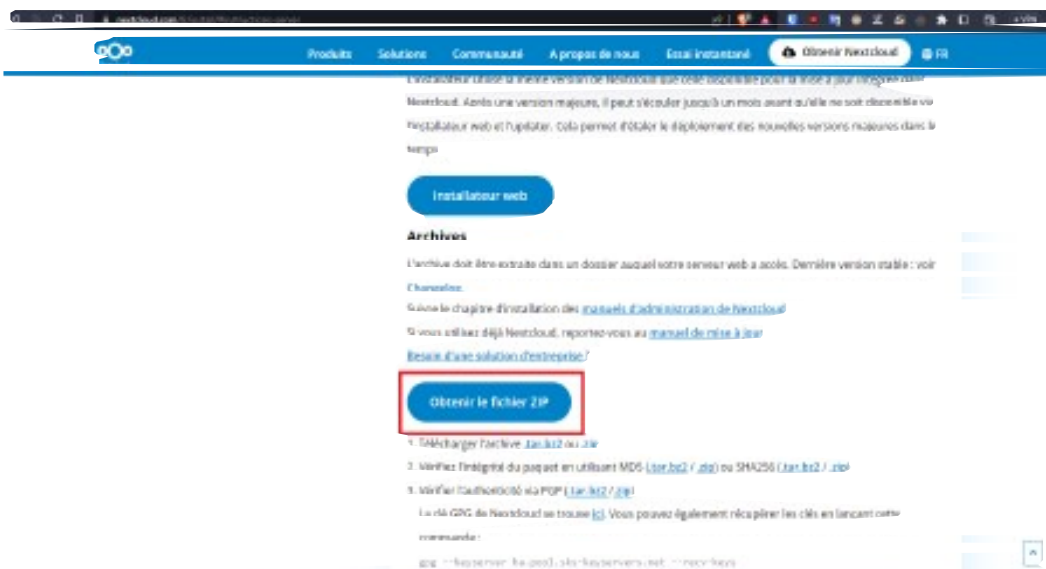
Produits Solutions Communauté A propos de nous Essai instantané Obtenir Nextcloud FR

L'installateur utilise la même version de Nextcloud que celle disponible pour la mise à jour intégrée dans Nextcloud. Après une version majeure, il peut s'écouler jusqu'à un mois avant qu'elle ne soit disponible via l'installateur web et l'updater. Cela permet d'étaler le déploiement des nouvelles versions majeures dans le temps.

Installateur web

Archives

L'archive doit être extraite dans un dossier auquel votre serveur web a accès. Dernière version stable : voir Changelog.

Suivre le chapitre d'installation des manuels d'administration de Nextcloud

Si vous utilisez déjà Nextcloud, reportez-vous au manuel de mise à jour

Besoin d'une solution d'entreprise ?

Obtenir le fichier ZIP

1. Télécharger l'archive .tar.bz2 ou .zip
2. Vérifiez l'intégrité du paquet en utilisant MD5 (.tar.bz2 / .zip) ou SHA256 (.tar.bz2 / .zip)
3. Vérifier l'authenticité via PGP (.tar.bz2 / .zip)

La clé GPG de Nextcloud se trouve ici. Vous pouvez également récupérer les clés en lançant cette commande :

gpg --keyserver ha.pool.sks-keyservers.net --recv-keys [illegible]